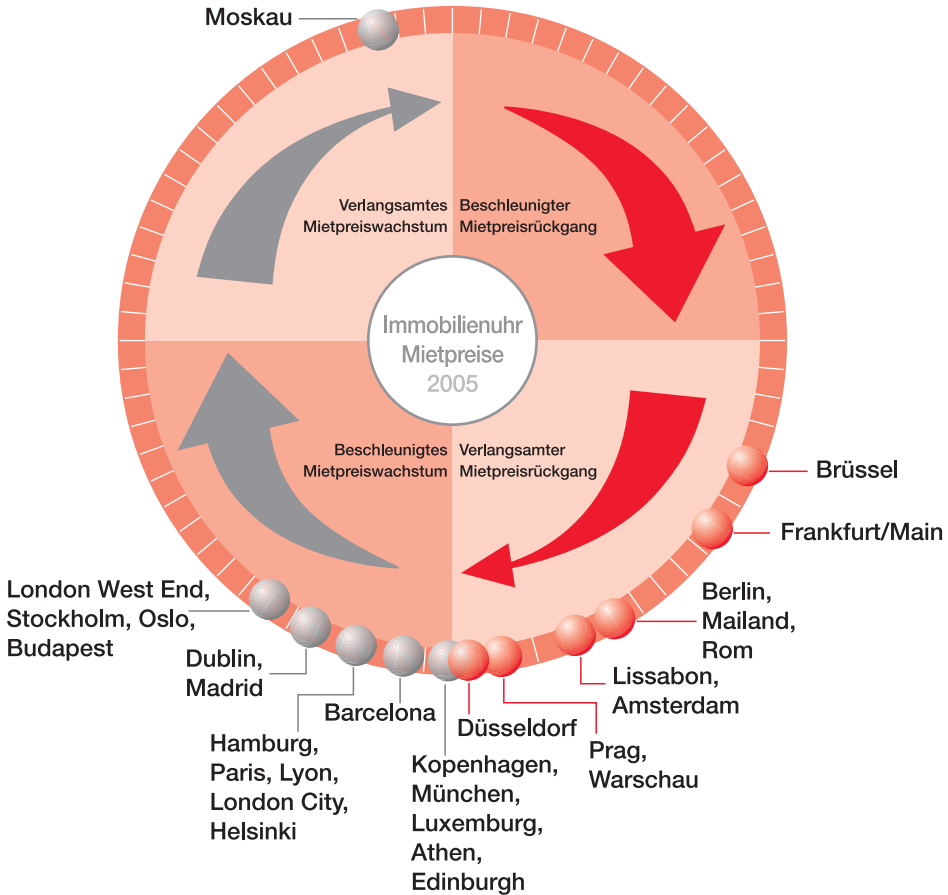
Moskau

Verlangsamtes Mietpreiswachstum

Beschleunigter Mietpreisrückgang

Immobilienuhr Mietpreise 2005

Beschleunigtes Mietpreiswachstum

Verlangsamter Mietpreisrückgang

Brüssel

Frankfurt/Main

Berlin, Mailand, Rom

Lissabon, Amsterdam

Prag, Warschau

Düsseldorf

Kopenhagen, München, Luxemburg, Athen, Edinburgh

Barcelona

Hamburg, Paris, Lyon, London City, Helsinki

Dublin, Madrid

London West End, Stockholm, Oslo, Budapest